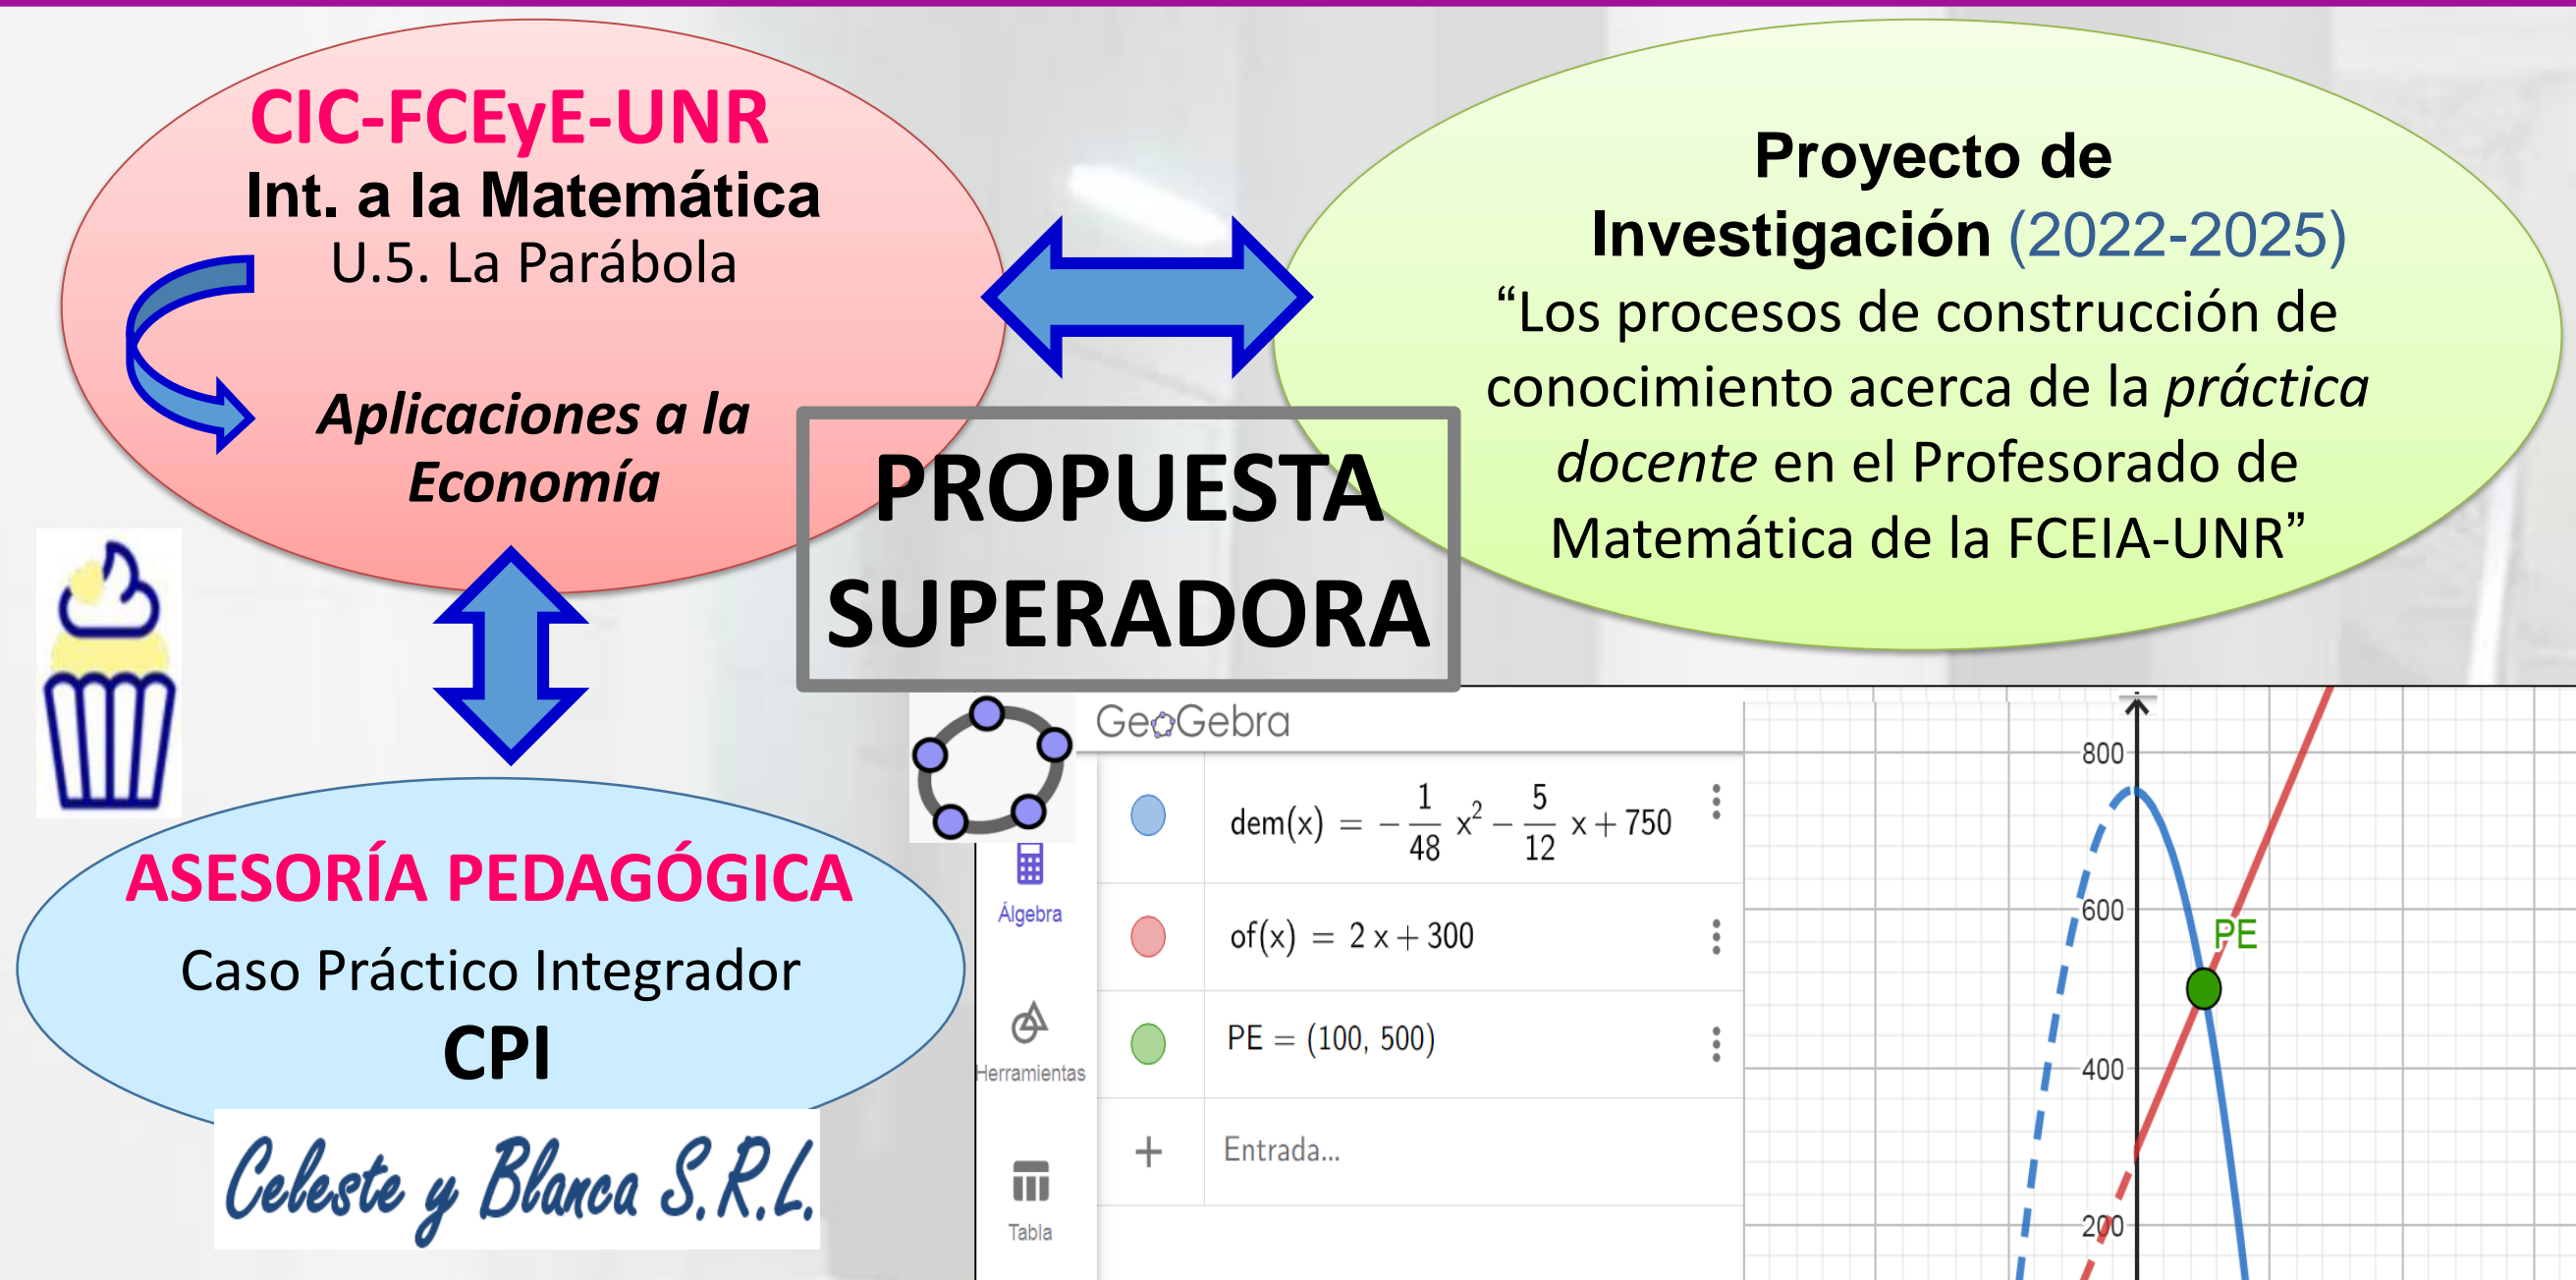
CIC-FCEyE-UNR
Int. a la Matemática
U.5. La Parábola

Aplicaciones a la Economía

Proyecto de Investigación (2022-2025)
“Los procesos de construcción de conocimiento acerca de la práctica docente en el Profesorado de Matemática de la FCEIA-UNR”

PROPUESTA SUPERADORA

ASESORÍA PEDAGÓGICA
Caso Práctico Integrador
CPI

Celeste y Blanca S.R.L.

GeoGebra

Álgebra

Herramientas

Tabla

$dem(x) = -\frac{1}{48}x^2 - \frac{5}{12}x + 750$

$of(x) = 2x + 300$

$PE = (100, 500)$

+ Entrada...

800
600
400
200
PE